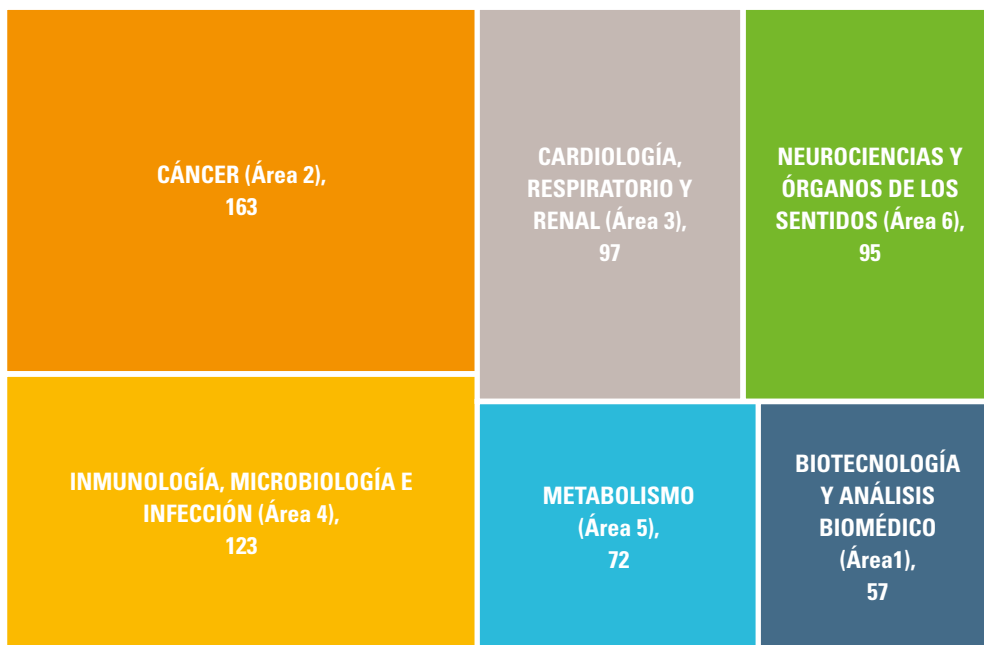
CÁNCER (Área 2), 163

CARDIOLOGÍA, RESPIRATORIO Y RENAL (Área 3), 97

NEUROCIENCIAS Y ÓRGANOS DE LOS SENTIDOS (Área 6), 95

INMUNOLOGÍA, MICROBIOLOGÍA E INFECCIÓN (Área 4), 123

METABOLISMO (Área 5), 72

BIOTECNOLOGÍA Y ANÁLISIS BIOMÉDICO (Área1), 57